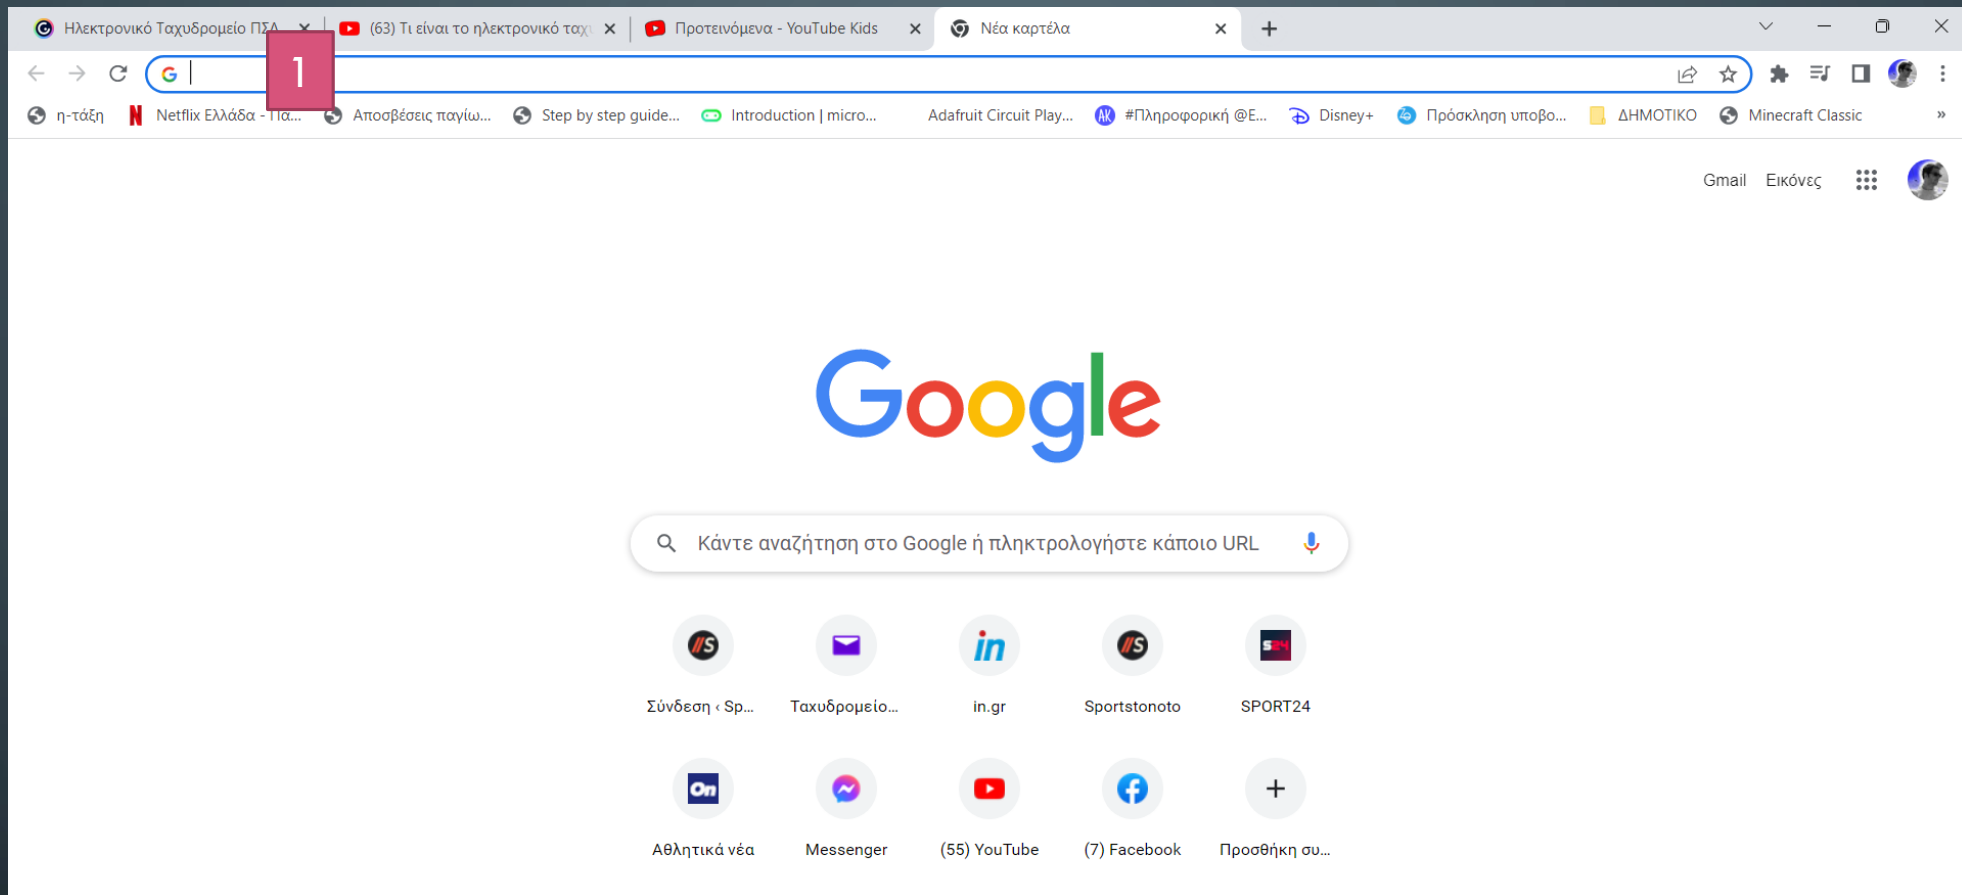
Ηλεκτρονικό Ταχυδρομείο ΠΣΔ ×
(63) Τι είναι το ηλεκτρονικό ταχ ×
Προτεινόμενα - YouTube Kids ×
Νέα καρτέλα ×
+

1

η-τάξη
Netflix Ελλάδα - Πα...
Αποσβέσεις παγίω...
Step by step guide...
Introduction | micro...
Adafruit Circuit Play...
#Πληροφορική @Ε...
Disney+
Πρόσκληση υποβο...
ΔΗΜΟΤΙΚΟ
Minecraft Classic
»

Gmail Εικόνες

Google

Κάντε αναζήτηση στο Google ή πληκτρολογήστε κάποιο URL

Σύνδεση ‹ Sp...
Ταχυδρομείο...
in.gr
Sportstonoto
SPORT24
Αθλητικά νέα
Messenger
(55) YouTube
(7) Facebook
Προσθήκη συ...